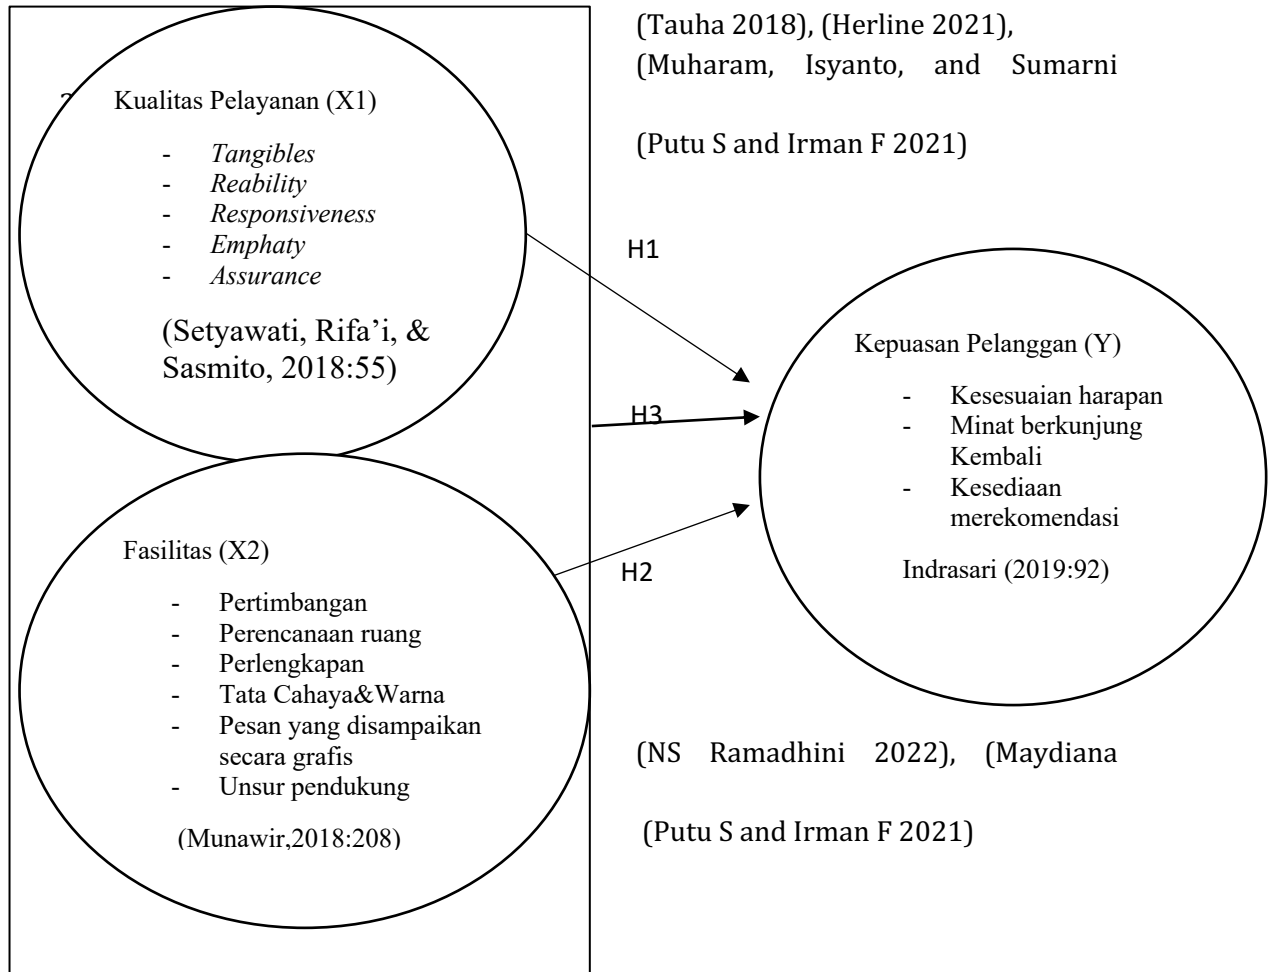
(Tauha 2018), (Herline 2021), (Muharam, Isyanto, and Sumarni

(Putu S and Irman F 2021)

Kualitas Pelayanan (X1)

- *Tangibles*
- *Reability*
- *Responsiveness*
- *Emphaty*
- *Assurance*

(Setyawati, Rifa'i, & Sasmito, 2018:55)

H1

H3

H2

Kepuasan Pelanggan (Y)

- Kesesuaian harapan
- Minat berkunjung Kembali
- Kesediaan merekomendasi

Indrasari (2019:92)

Fasilitas (X2)

- Pertimbangan
- Perencanaan ruang
- Perlengkapan
- Tata Cahaya&Warna
- Pesan yang disampaikan secara grafis
- Unsur pendukung

(Munawir,2018:208)

(NS Ramadhini 2022), (Maydiana

(Putu S and Irman F 2021)